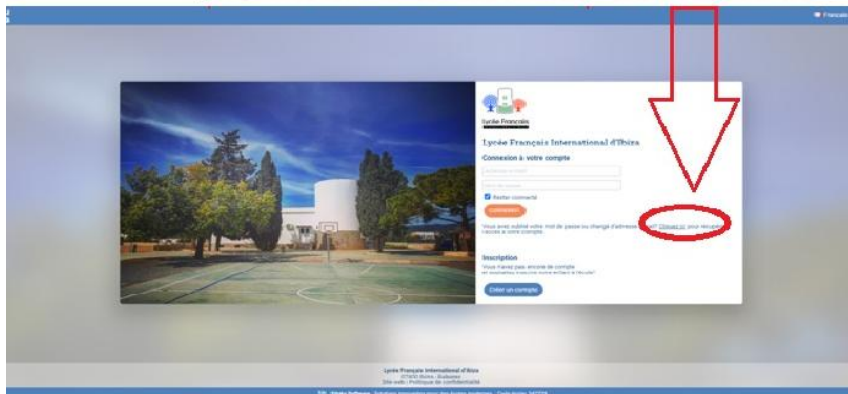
Français

Lycée Français

Lycée Français International d'Ibiza

Connexion à votre compte

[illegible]

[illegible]

Rester connecté

Connexion

Vous avez oublié votre mot de passe ou changé d'adresse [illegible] Cliquez ici pour récupérer l'accès à votre compte.

Inscription

Vous n'avez pas encore de compte
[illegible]

Créer un compte

Lycée Français International d'Ibiza
07800 Ibiza, Baleares
Site web | Politique de confidentialité

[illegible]